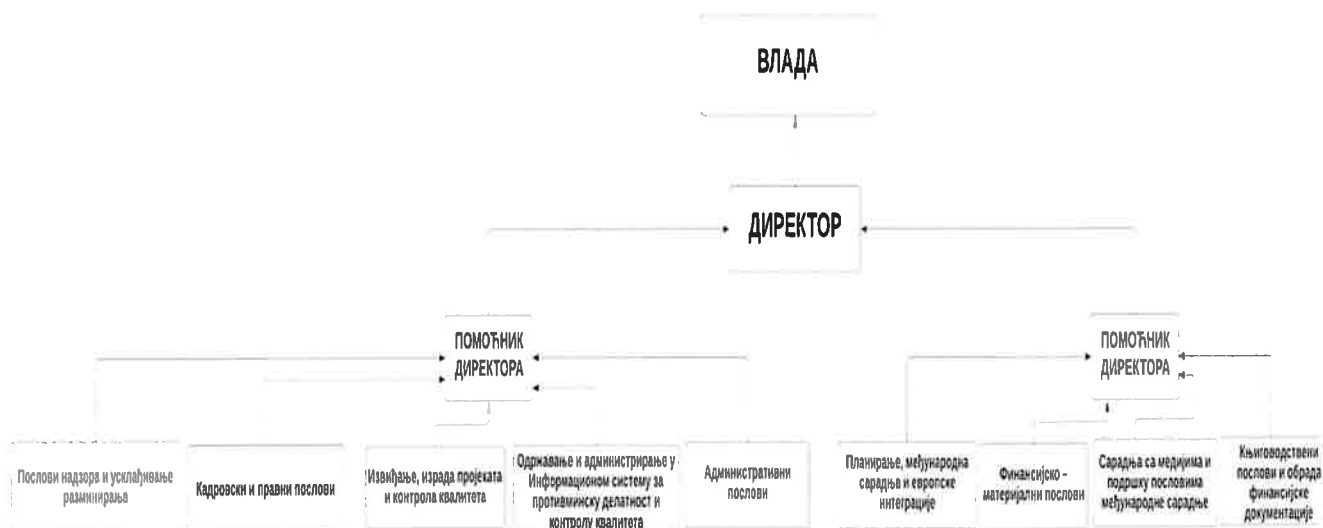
ВЛАДА

ДИРЕКТОР

ПОМОЋНИК ДИРЕКТОРА

ПОМОЋНИК ДИРЕКТОРА

Послови надзора и усклађивање разминирања

Кадровски и правни послови

Извиђање, израда пројеката и контрола квалитета

Одржавање и администрирање у Информационом систему за противминску делатност и контролу квалитета

Административни послови

Планирање, међународна сарадња и европске интеграције

Финансијско - материјални послови

Сарадња са медијима и подршку пословима међународне сарадње

Књиговодствени послови и обрада финансијске документације